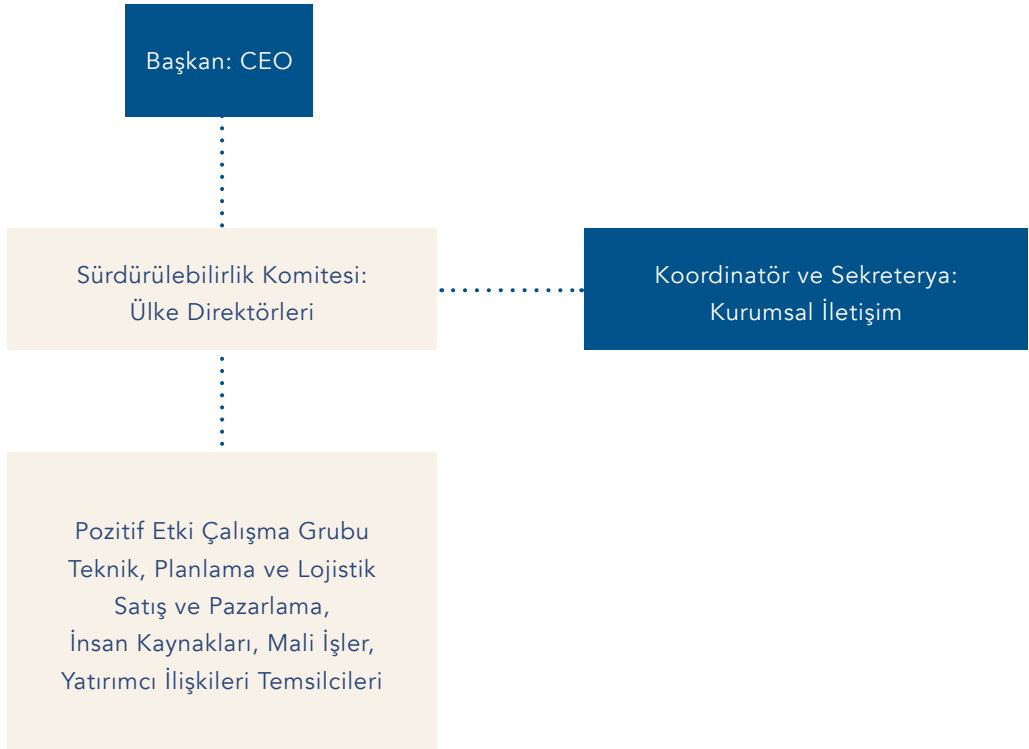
Başkan: CEO

Sürdürülebilirlik Komitesi:
Ülke Direktörleri

Koordinatör ve Sekreterya:
Kurumsal İletişim

Pozitif Etki Çalışma Grubu
Teknik, Planlama ve Lojistik
Satış ve Pazarlama,
İnsan Kaynakları, Mali İşler,
Yatırımcı İlişkileri Temsilcileri